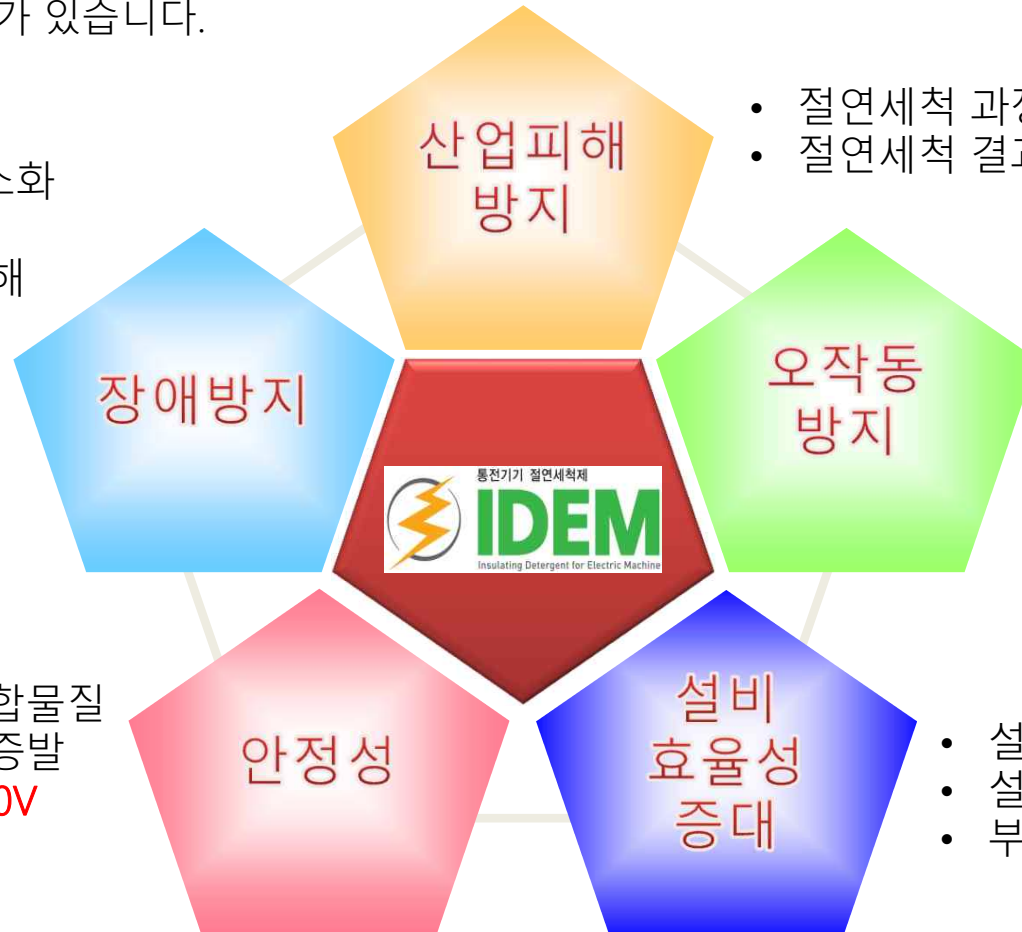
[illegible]가 있습니다.

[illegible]소화

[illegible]해

산업피해 방지

• 절연세척 과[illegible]
• 절연세척 결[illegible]

장애방지

오작동 방지

통전기기 절연세척제
IDEM
Insulating Detergent for Electric Machine

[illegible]합물질
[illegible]증발
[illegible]0V

안정성

설비 효율성 증대

• 설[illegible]
• 설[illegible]
• 부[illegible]